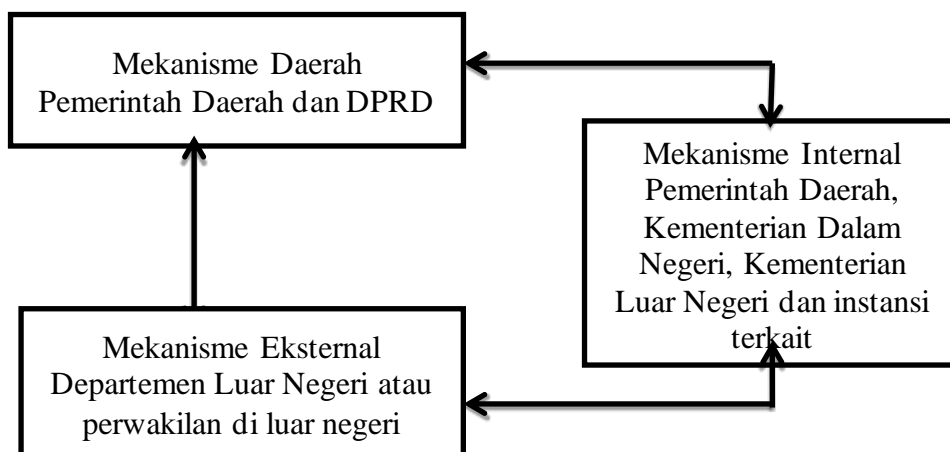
Mekanisme Daerah
Pemerintah Daerah dan DPRD

Mekanisme Internal
Pemerintah Daerah,
Kementerian Dalam
Negeri, Kementerian
Luar Negeri dan instansi
terkait

Mekanisme Eksternal
Departemen Luar Negeri atau
perwakilan di luar negeri